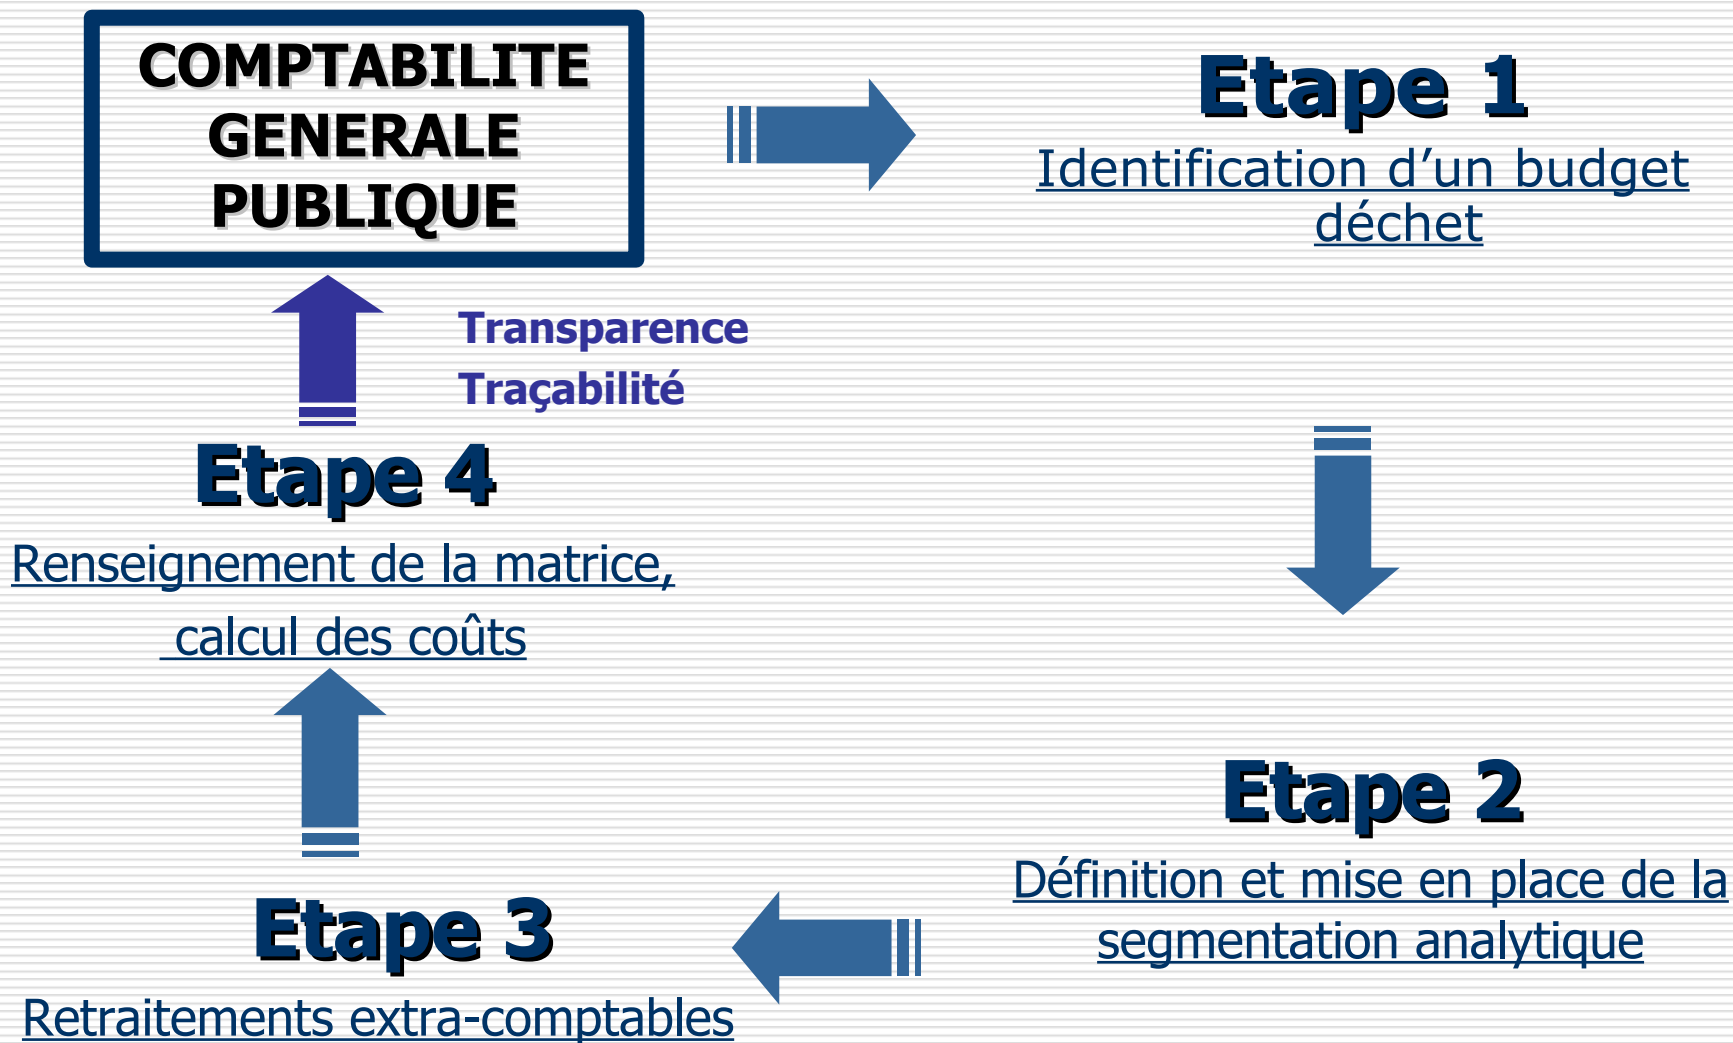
COMPTABILITE GENERALE PUBLIQUE

Etape 1
Identification d'un budget déchet

Transparence
Traçabilité

Etape 4
Renseignement de la matrice, calcul des coûts

Etape 2
Définition et mise en place de la segmentation analytique

Etape 3
Retraitements extra-comptables